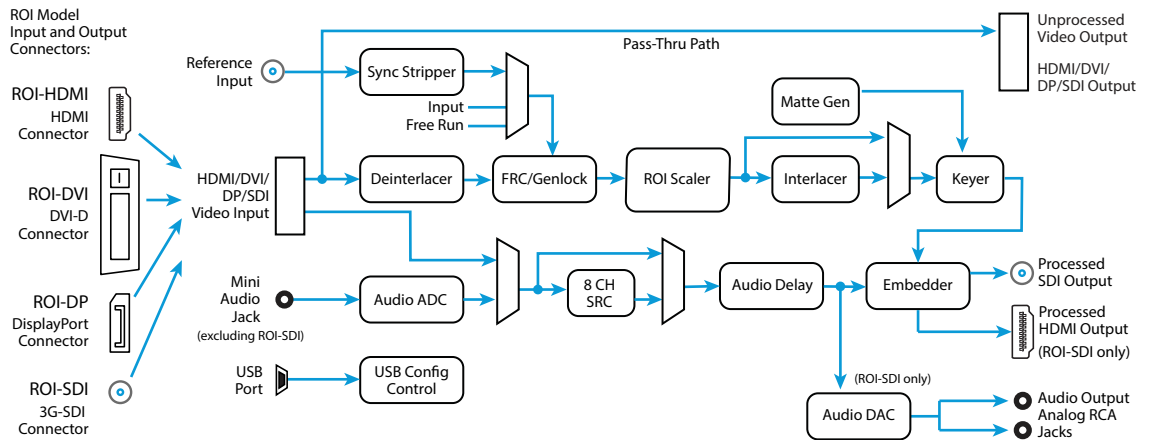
ROI Model Input and Output Connectors:

ROI-HDMI
HDMI Connector

ROI-DVI
DVI-D Connector

ROI-DP
DisplayPort Connector

ROI-SDI
3G-SDI Connector

Reference Input

HDMI/DVI/ DP/SDI Video Input

Mini Audio Jack
(excluding ROI-SDI)

USB Port

Pass-Thru Path

Sync Stripper

Input
Free Run

Deinterlacer

FRC/Genlock

ROI Scaler

Interlacer

Matte Gen

Keyer

Unprocessed Video Output

HDMI/DVI/ DP/SDI Output

Audio ADC

8 CH SRC

Audio Delay

Embedder

Processed SDI Output

Processed HDMI Output
(ROI-SDI only)

USB Config Control

(ROI-SDI only)

Audio DAC

Audio Output Analog RCA Jacks